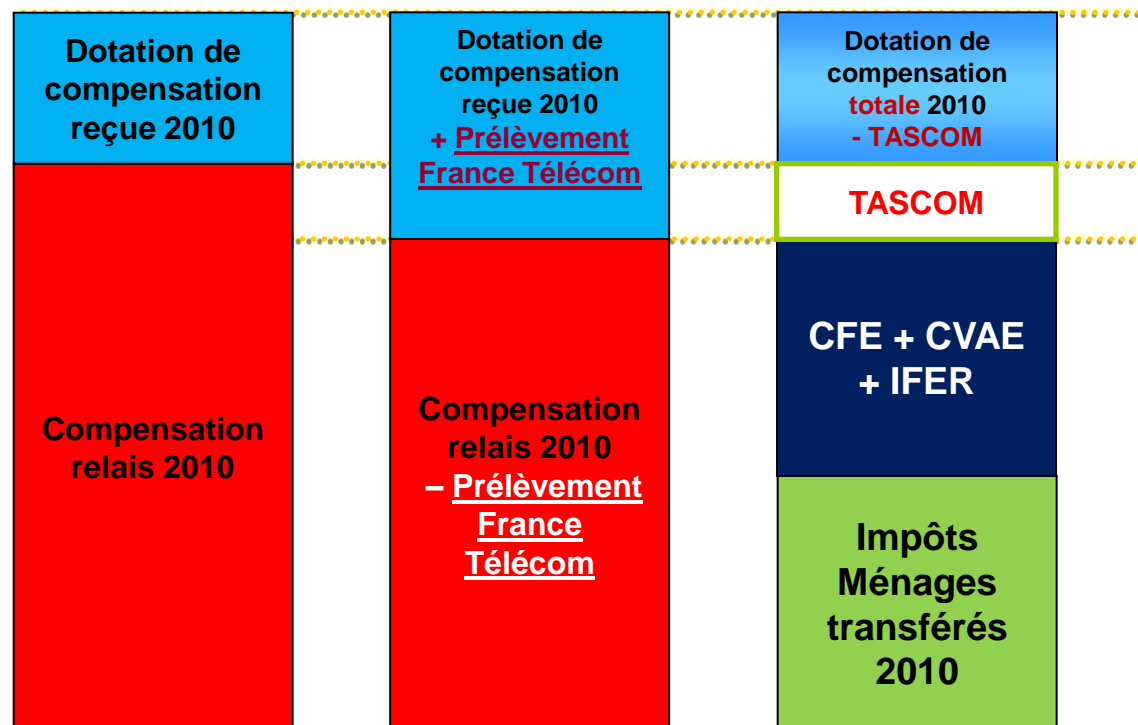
Dotation de compensation reçue 2010

Compensation relais 2010

Dotation de compensation reçue 2010 + Prélèvement France Télécom

Compensation relais 2010 – Prélèvement France Télécom

Dotation de compensation totale 2010 - TASCOM

TASCOM

CFE + CVAE + IFER

Impôts Ménages transférés 2010